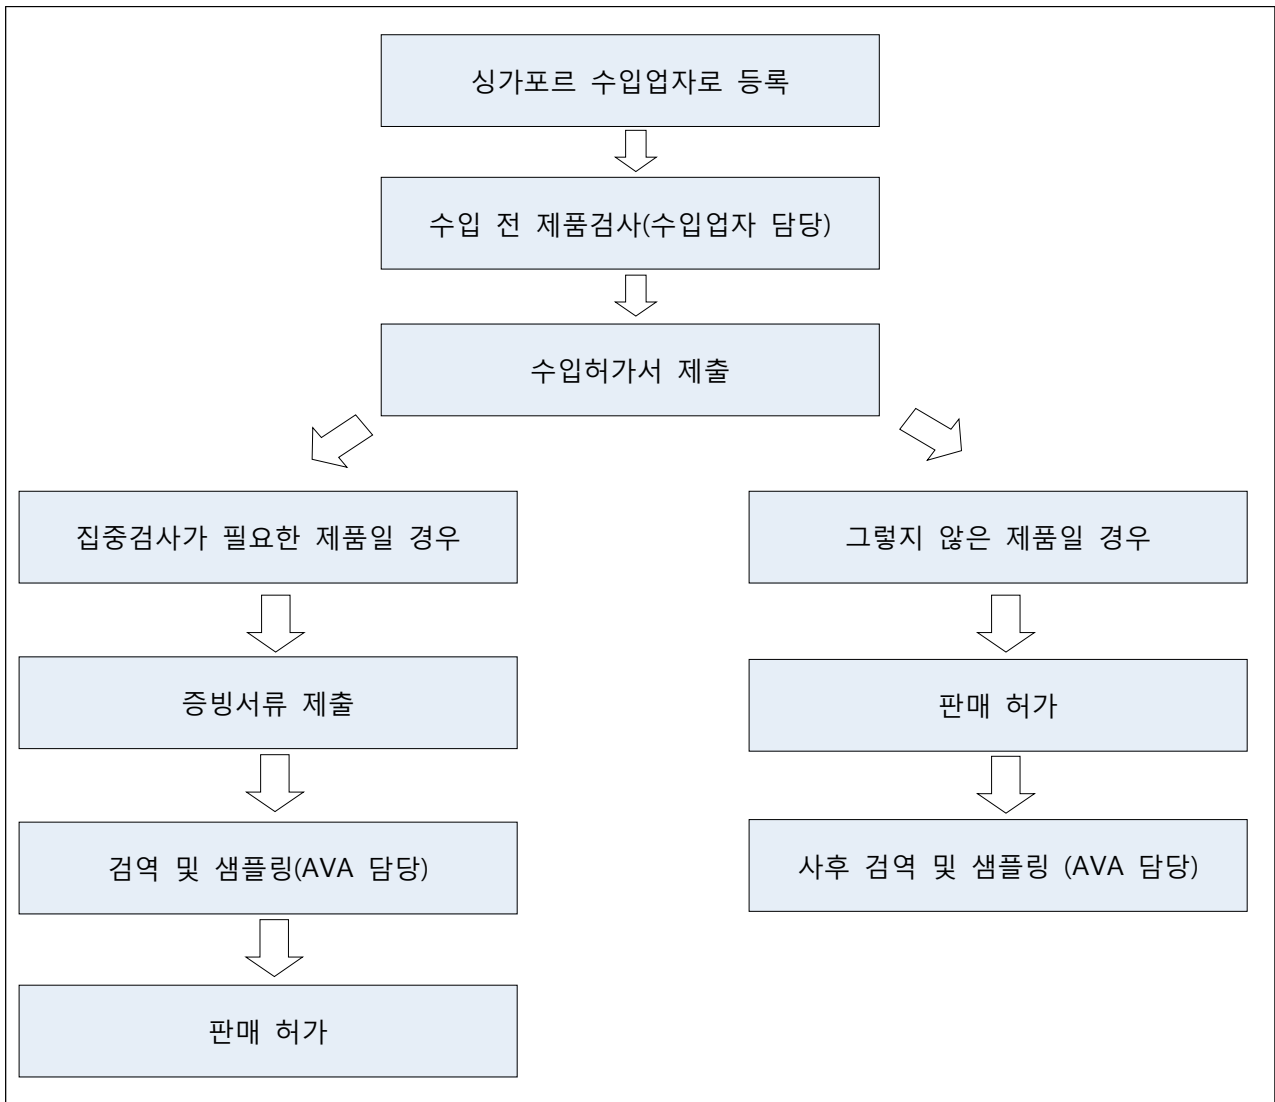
싱가포르 수입업자로 등록

수입 전 제품검사(수입업자 담당)

수입허가서 제출

집중검사가 필요한 제품일 경우

증빙서류 제출

검역 및 샘플링(AVA 담당)

판매 허가

그렇지 않은 제품일 경우

판매 허가

사후 검역 및 샘플링 (AVA 담당)